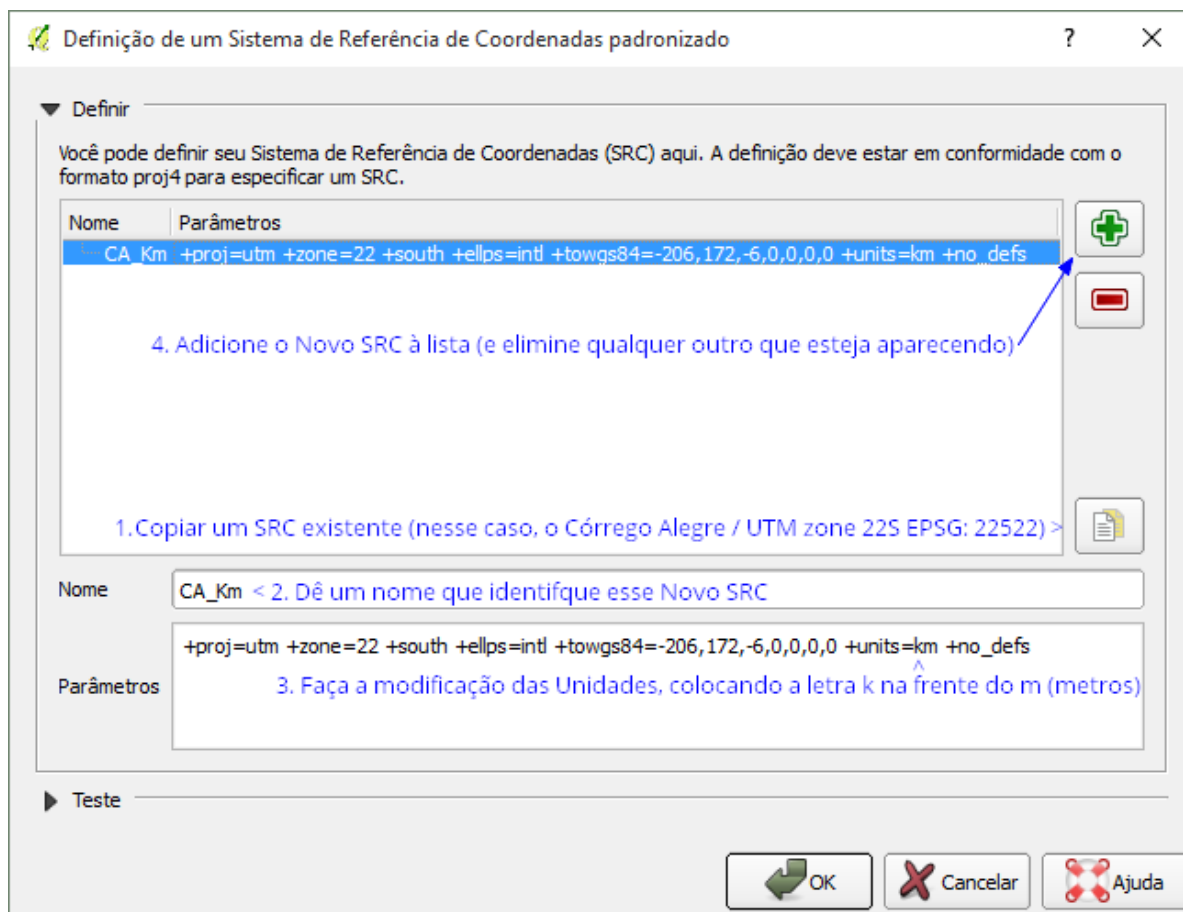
Definição de um Sistema de Referência de Coordenadas padronizado

? ×

Definir

Você pode definir seu Sistema de Referência de Coordenadas (SRC) aqui. A definição deve estar em conformidade com o formato proj4 para especificar um SRC.

| Nome | Parâmetros |
|---|---|
| CA_Km | +proj=utm +zone=22 +south +ellps=intl +towgs84=-206,172,-6,0,0,0,0 +units=km +no_defs |

4. Adicione o Novo SRC à lista (e elimine qualquer outro que esteja aparecendo)

1.Copiar um SRC existente (nesse caso, o Córrego Alegre / UTM zone 22S EPSG: 22522) >

Nome CA_Km < 2. Dê um nome que identifque esse Novo SRC

Parâmetros +proj=utm +zone=22 +south +ellps=intl +towgs84=-206,172,-6,0,0,0,0 +units=km +no_defs
^
3. Faça a modificação das Unidades, colocando a letra k na frente do m (metros)

Teste

OK Cancelar Ajuda